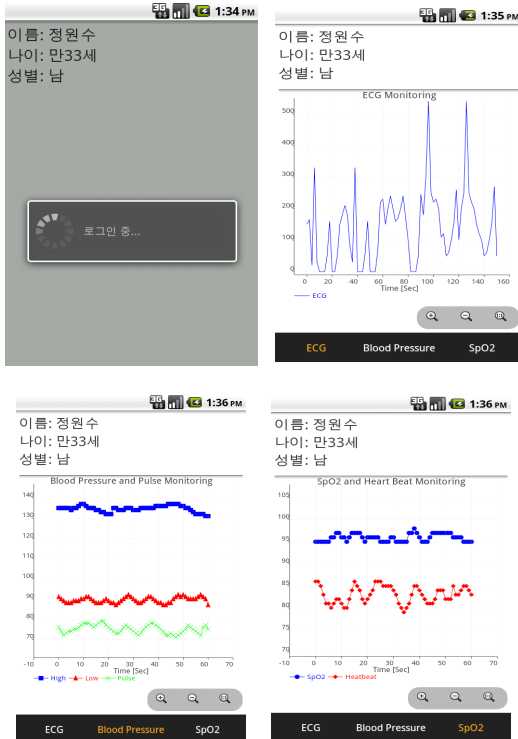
3G 1:34 PM
이름: 정원수
나이: 만33세
성별: 남

로그인 중...

3G 1:35 PM
이름: 정원수
나이: 만33세
성별: 남

ECG Monitoring

500
400
300
200
100
0

0 20 40 60 80 100 120 140 160
Time [Sec]

ECG

ECG Blood Pressure SpO2

3G 1:36 PM
이름: 정원수
나이: 만33세
성별: 남

Blood Pressure and Pulse Monitoring

140
130
120
110
100
90
80
70

-10 0 10 20 30 40 50 60 70
Time [Sec]

High Low Pulse

ECG Blood Pressure SpO2

3G 1:36 PM
이름: 정원수
나이: 만33세
성별: 남

SpO2 and Heart Beat Monitoring

105
100
95
90
85
80
75
70

-10 0 10 20 30 40 50 60 70
Time [Sec]

SpO2 Heatbeat

ECG Blood Pressure SpO2